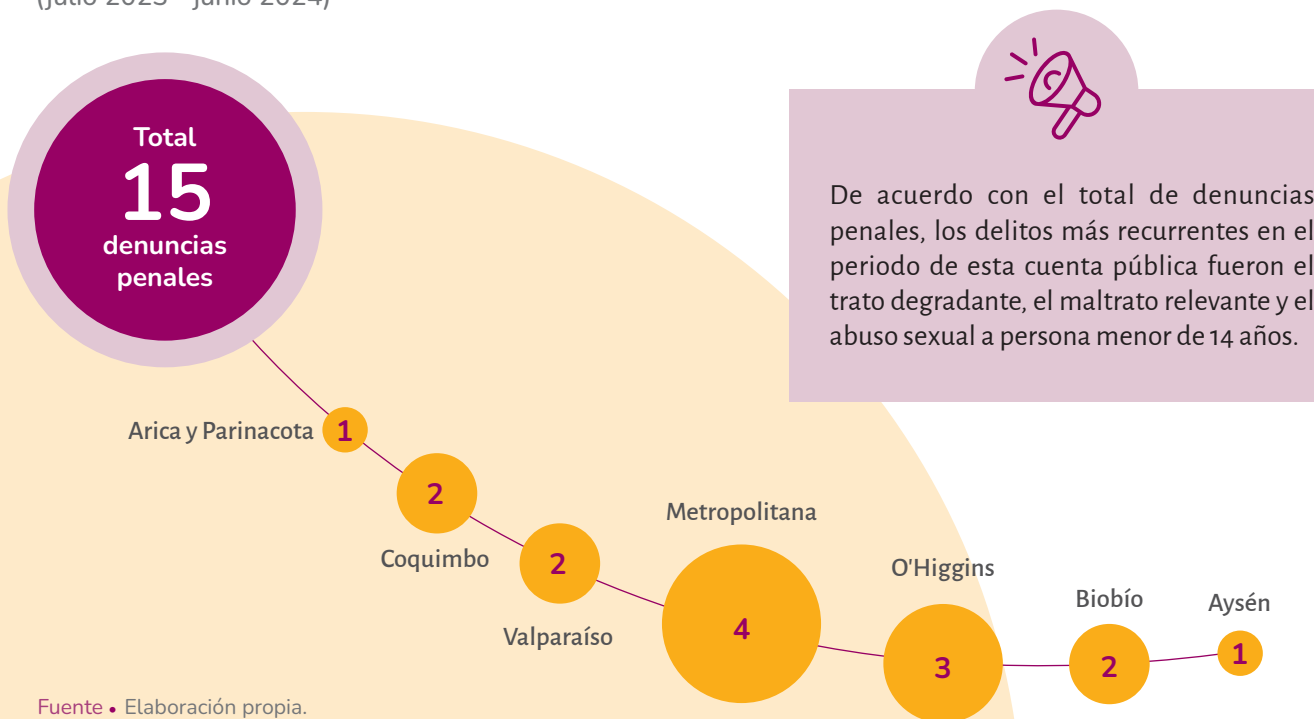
(julio 2023 - junio 2024)

Total
15
denuncias penales

De acuerdo con el total de denuncias penales, los delitos más recurrentes en el periodo de esta cuenta pública fueron el trato degradante, el maltrato relevante y el abuso sexual a persona menor de 14 años.

Arica y Parinacota 1
2
Coquimbo
2
Valparaíso
Metropolitana
4
O'Higgins
3
Biobío
2
Aysén
1

Fuente • Elaboración propia.